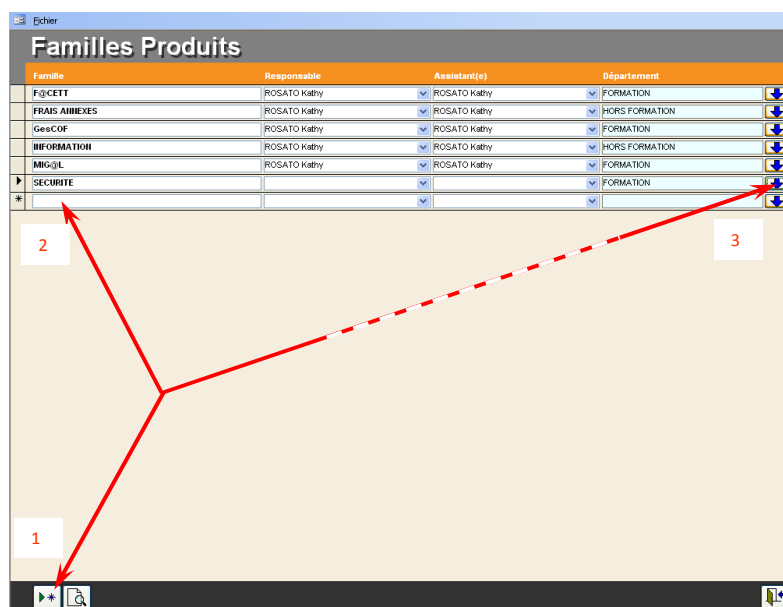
Fichier

Familles Produits

| Famille | Responsable | Assistant(e) | Département |
|---|---|---|---|
| F@CETT | ROSATO Kathy | ROSATO Kathy | FORMATION |
| FRAIS ANNEXES | ROSATO Kathy | ROSATO Kathy | HORS FORMATION |
| GesCOF | ROSATO Kathy | ROSATO Kathy | FORMATION |
| INFORMATION | ROSATO Kathy | ROSATO Kathy | HORS FORMATION |
| MIG@L | ROSATO Kathy | ROSATO Kathy | FORMATION |
| SECURITE | | | FORMATION |
| | | | |

2

3

1